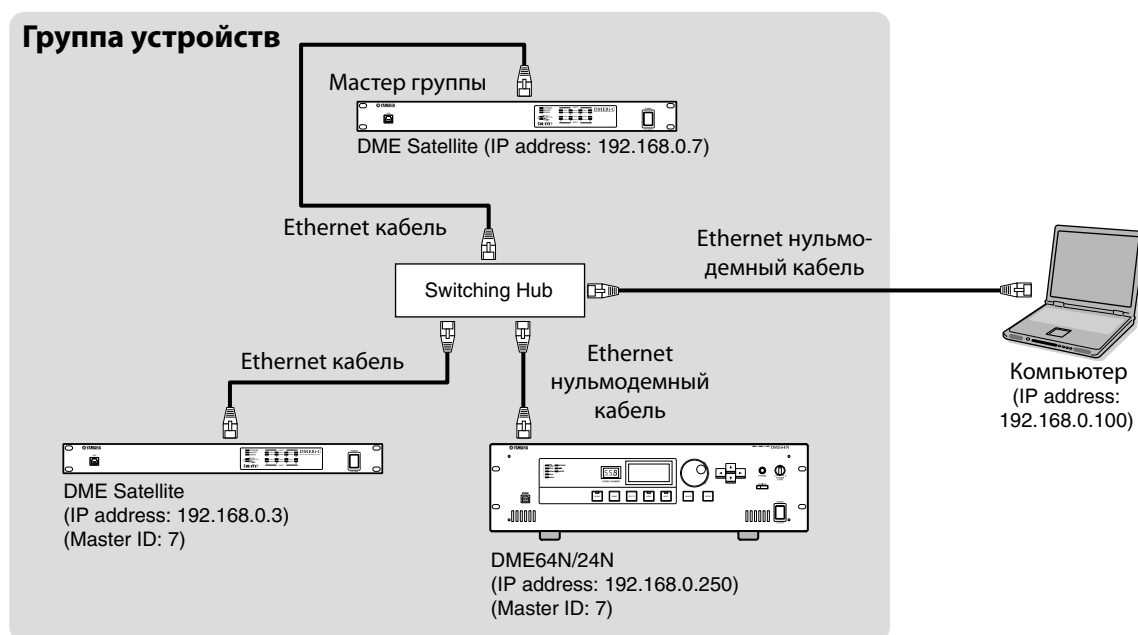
Группа устройств

Мастер группы

DME Satellite (IP address: 192.168.0.7)

Ethernet кабель

Switching Hub

Ethernet нульмодемный кабель

Ethernet кабель

Ethernet нульмодемный кабель

Компьютер (IP address: 192.168.0.100)

DME Satellite
(IP address: 192.168.0.3)
(Master ID: 7)

DME64N/24N
(IP address: 192.168.0.250)
(Master ID: 7)